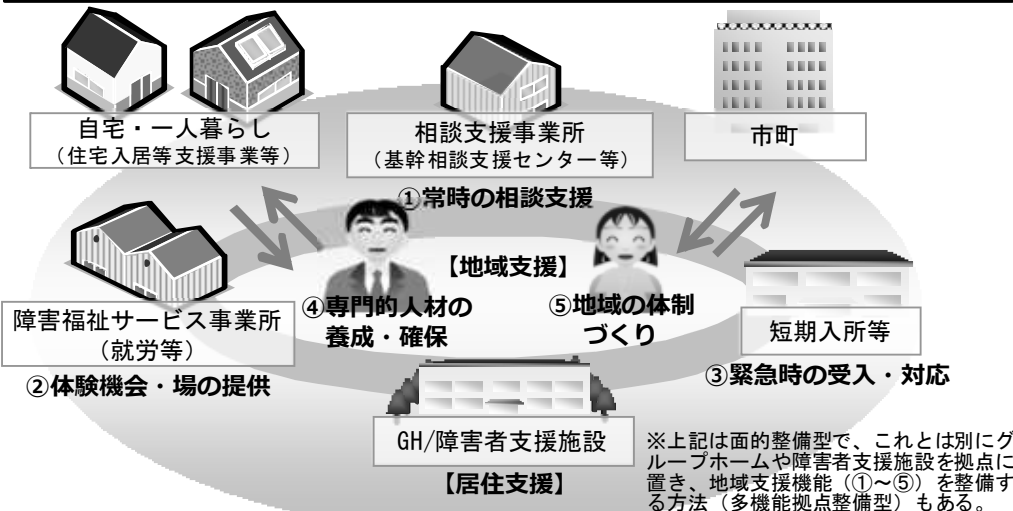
自宅・一人暮らし
（住宅入居等支援事業等）

相談支援事業所
（基幹相談支援センター等）

市町

①常時の相談支援

【地域支援】

障害福祉サービス事業所
（就労等）

④専門的人材の養成・確保

⑤地域の体制づくり

短期入所等

②体験機会・場の提供

③緊急時の受入・対応

GH/障害者支援施設

【居住支援】

※上記は面的整備型で、これとは別にグループホームや障害者支援施設を拠点に置き、地域支援機能（①～⑤）を整備する方法（多機能拠点整備型）もある。